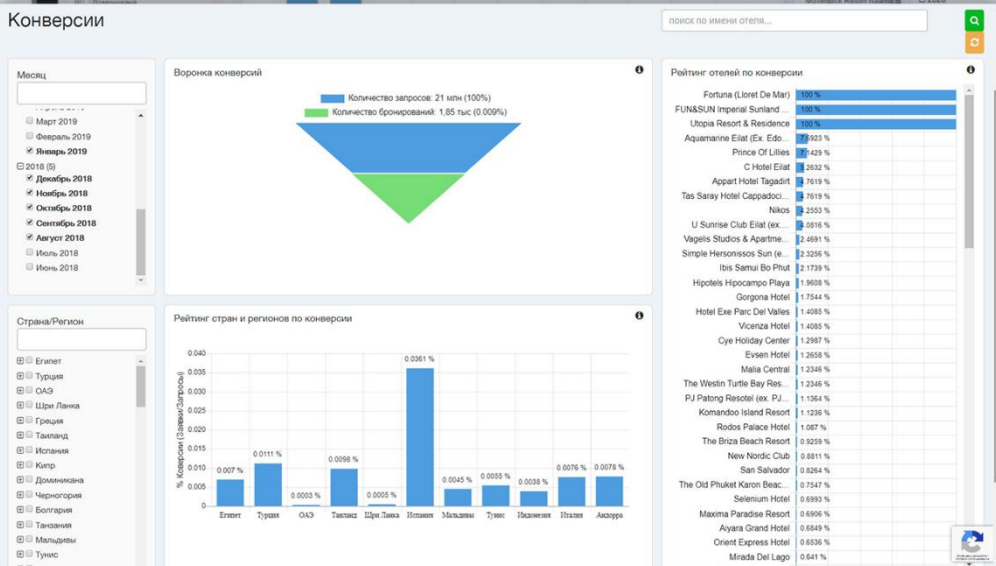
Конверсии

поиск по имени отеля...

Месяц

Март 2019
Февраль 2019
Январь 2019
2018 (5)
Декабрь 2018
Ноябрь 2018
Октябрь 2018
Сентябрь 2018
Август 2018
Июль 2018
Июнь 2018

Воронка конверсий

Количество запросов: 21 млн (100%)
Количество бронирований: 1,85 тыс (0.009%)

Рейтинг отелей по конверсии

| Fortuna (Lloret De Mar) | 100 % |
|---|---|
| FUN&SUN Imperial Sunland ... | 100 % |
| Utopia Resort & Residence | 100 % |
| Aquamarine Eilat (Ex. Edo... | 7.6923 % |
| Prince Of Lillies | 7.1429 % |
| C Hotel Eilat | 5.2632 % |
| Appart Hotel Tagadirt | 4.7619 % |
| Tas Saray Hotel Cappadoci... | 4.7619 % |
| Nikos | 4.2553 % |
| U Sunrise Club Eilat (ex.... | 3.0816 % |
| Vagelis Studios & Apartme... | 2.4691 % |
| Simple Hersonissos Sun (e... | 2.3256 % |
| Ibis Samui Bo Phut | 2.1739 % |
| Hipotels Hipocampo Playa | 1.9608 % |
| Gorgona Hotel | 1.7544 % |
| Hotel Exe Parc Del Valles | 1.4085 % |
| Vicenza Hotel | 1.4085 % |
| Cye Holiday Center | 1.2987 % |
| Evsen Hotel | 1.2658 % |
| Malia Central | 1.2346 % |
| The Westin Turtle Bay Res... | 1.2346 % |
| PJ Patong Resotel (ex. PJ... | 1.1364 % |
| Komandoo Island Resort | 1.1236 % |
| Rodos Palace Hotel | 1.087 % |
| The Briza Beach Resort | 0.9259 % |
| New Nordic Club | 0.8811 % |
| San Salvador | 0.8264 % |
| The Old Phuket Karon Beac... | 0.7547 % |
| Selenium Hotel | 0.6993 % |
| Maxima Paradise Resort | 0.6906 % |
| Aiyara Grand Hotel | 0.6849 % |
| Orient Express Hotel | 0.6536 % |
| Mirada Del Lago | 0.641 % |

Страна/Регион

Египет
Турция
ОАЭ
Шри Ланка
Греция
Таиланд
Испания
Кипр
Доминикана
Черногория
Болгария
Танзания
Мальдивы
Тунис

Рейтинг стран и регионов по конверсии

% Конверсии (Заявки/Запросы)

0.040
0.035
0.030
0.025
0.020
0.015
0.010
0.005
0

| Египет | Турция | ОАЭ | Таиланд | Шри Ланка | Испания | Мальдивы | Тунис | Индонезия | Италия | Андорра |
|---|---|---|---|---|---|---|---|---|---|---|
| 0.007 % | 0.0111 % | 0.0003 % | 0.0098 % | 0.0005 % | 0.0361 % | 0.0045 % | 0.0055 % | 0.0038 % | 0.0076 % | 0.0078 % |